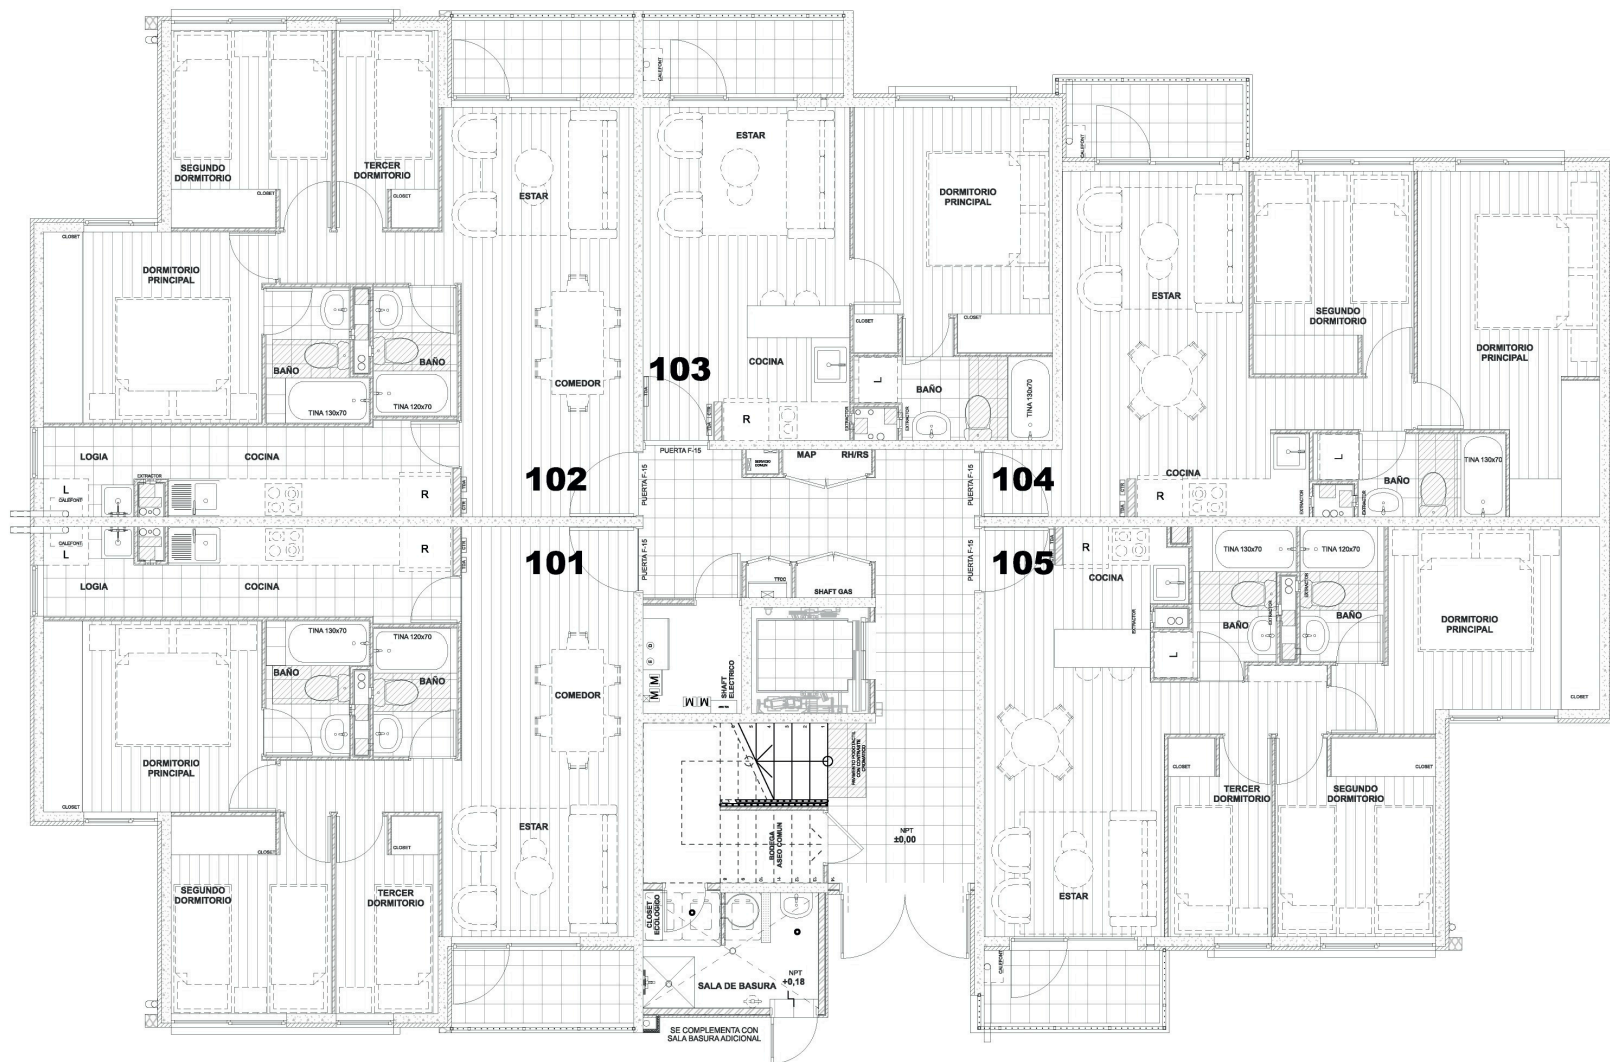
SEGUNDO DORMITORIO
CLOSET
TERCER DORMITORIO
CLOSET
ESTAR
CALEFONT
ESTAR
DORMITORIO PRINCIPAL
CALEFONT
CLOSET
DORMITORIO PRINCIPAL
BAÑO
BAÑO
TINA 130x70
TINA 120x70
COMEDOR
103
COCINA
CLOSET
CLOSET
BAÑO
TINA 130x70
R
ESTAR
SEGUNDO DORMITORIO
DORMITORIO PRINCIPAL
LOGIA
COCINA
CALEFONT
R
102
PUERTA F-15
PUERTA F-15
MAP
RH/RS
PUERTA F-15
104
COCINA
R
BAÑO
TINA 130x70
R
101
PUERTA F-15
PUERTA F-15
105
R
COCINA
TINA 130x70
TINA 120x70
LOGIA
COCINA
SHAFT GAS
BAÑO
BAÑO
DORMITORIO PRINCIPAL
TINA 130x70
TINA 120x70
BAÑO
BAÑO
COMEDOR
SHAFT ELECTRICO
CLOSET
DORMITORIO PRINCIPAL
CLOSET
CLOSET
CLOSET
TERCER DORMITORIO
SEGUNDO DORMITORIO
ESTAR
NPT ±0,00
CLOSET
SEGUNDO DORMITORIO
TERCER DORMITORIO
BODEGA ASEO COMUN
ESTAR
CLOSET ECOLOGICO
SALA DE BASURA
NPT +0,18
SE COMPLEMENTA CON SALA BASURA ADICIONAL